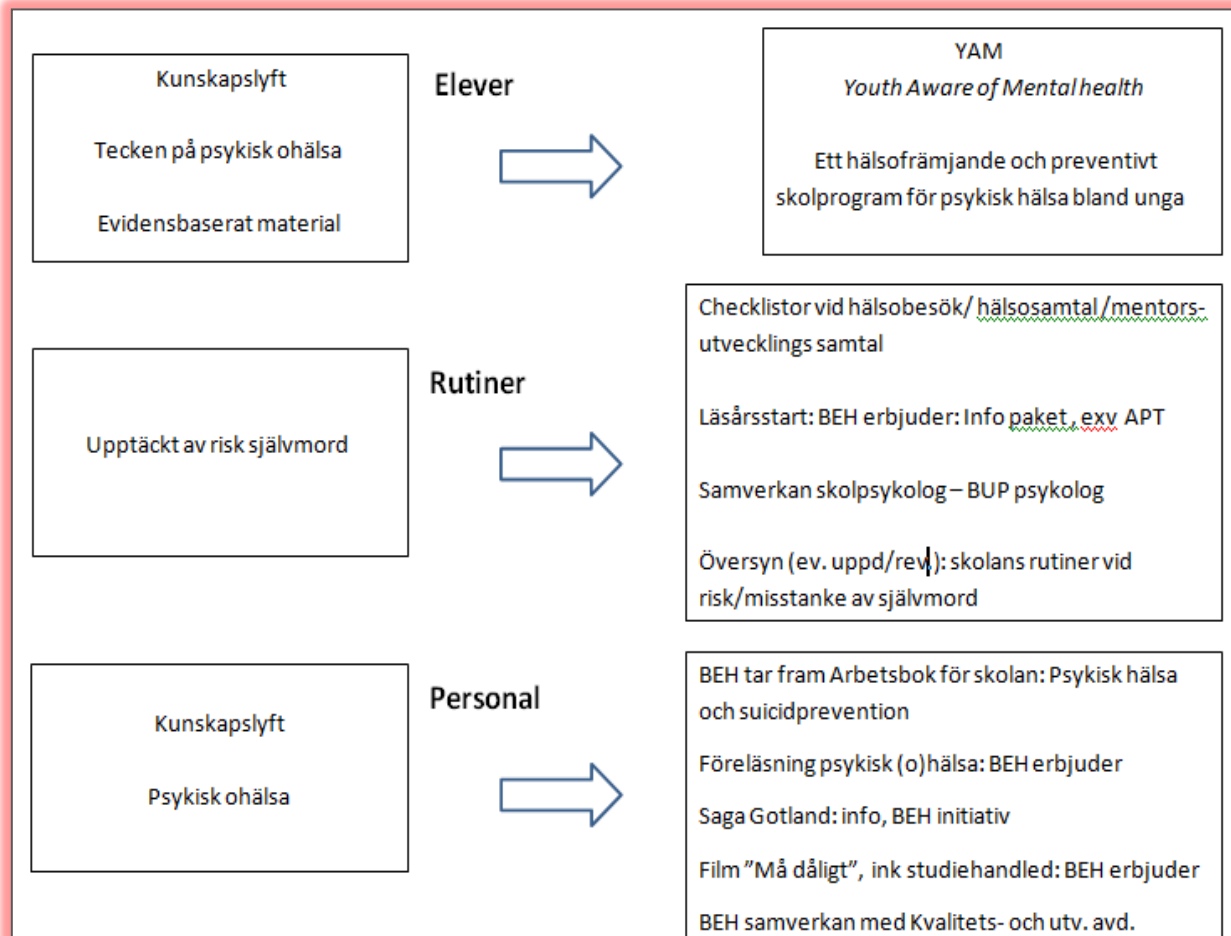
Kunskapslyft

Tecken på psykisk ohälsa

Evidensbaserat material

Elever

YAM
Youth Aware of Mental health

Ett hälsofrämjande och preventivt skolprogram för psykisk hälsa bland unga

Upptäckt av risk självmord

Rutiner

Checklistor vid hälsobesök/ hälsosamtal /mentors- utvecklings samtal

Läsårsstart: BEH erbjuder: Info paket , exv APT

Samverkan skolpsykolog – BUP psykolog

Översyn (ev. uppd/rev): skolans rutiner vid risk/misstanke av självmord

Kunskapslyft

Psykisk ohälsa

Personal

BEH tar fram Arbetsbok för skolan: Psykisk hälsa och suicidprevention

Föreläsning psykisk (o)hälsa: BEH erbjuder

Saga Gotland: info, BEH initiativ

Film "Må dåligt", ink studiehandled: BEH erbjuder

BEH samverkan med Kvalitets- och utv. avd.